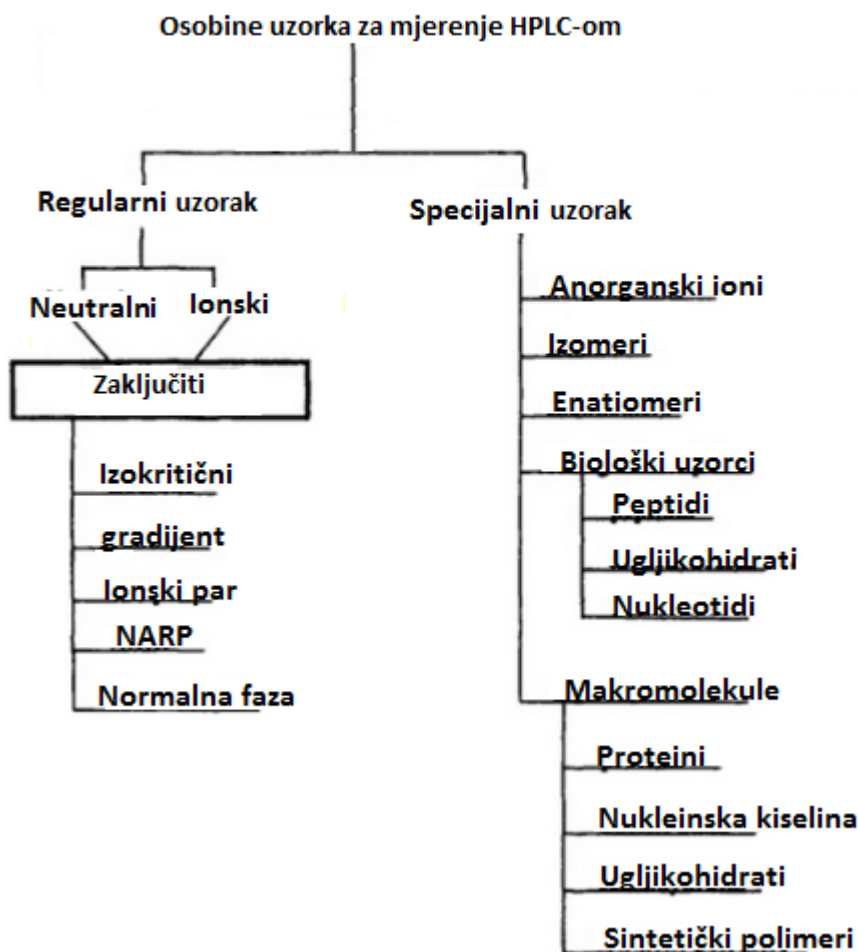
Osobine uzorka za mjerenje HPLC-om

Regularni uzorak

Neutralni

Ionski

Zaključiti

Izokritični

gradijent

Ionski par

NARP

Normalna faza

Specijalni uzorak

Anorganski ioni

Izomeri

Enatiomeri

Biološki uzorci

Peptidi

Ugljikohidrati

Nukleotidi

Makromolekule

Proteini

Nukleinska kiselina

Ugljikohidrati

Sintetički polimeri